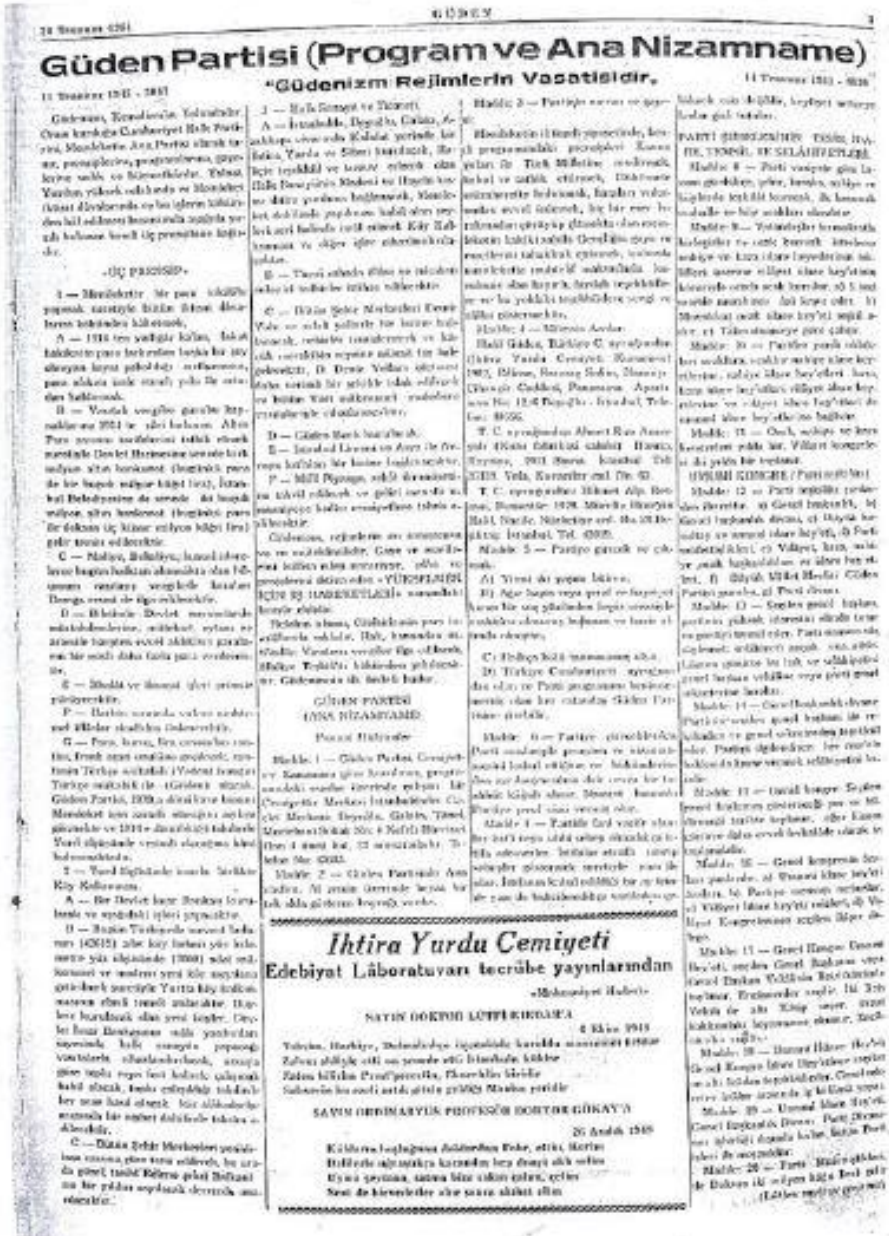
11 Temmuz 1951

GÜDEN

3

Güden Partisi (Program ve Ana Nizamname)

"Güdenizm Rejimlerin Vasatisidir."

11 Temmuz 1951 - 1937

11 Temmuz 1951 - 1936

Güdenizm, Kemalizm'in Yolundadır. Onun kurduğu Cumhuriyet Halk Partisi, Mecelleden Ana Partisi olarak tarzı, prensiplerine, programlarına, gayelerine sadık ve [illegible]

«ÜÇ PRENSİP»

1 — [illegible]

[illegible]

2 — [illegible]

Köy Kalkınması.

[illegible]

3 — Halk Sıhhati ve Tasarruf.

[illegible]

GÜDEN PARTİSİ
(ANA NİZAMNAME)

Fasıl: Birinci

Madde: 1 — Güden Partisi, Cemiyetler Kanununa göre kurulmuş, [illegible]

Madde: 2 — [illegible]

Madde: 3 — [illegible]

Madde: 4 — Müessis Azalar.

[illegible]

Madde: 5 — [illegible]

Madde: 6 — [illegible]

Madde: 7 — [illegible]

PARTİ ŞUBELERİNİN TEŞKİLATI, TEMSİL VE SELAHİYETLERİ

Madde: 8 — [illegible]

Madde: 9 — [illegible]

Madde: 10 — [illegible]

Madde: 11 — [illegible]

UMUMİ KONGRE

Madde: 12 — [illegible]

Madde: 13 — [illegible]

Madde: 14 — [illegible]

Madde: 15 — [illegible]

Madde: 16 — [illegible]

Madde: 17 — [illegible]

Madde: 18 — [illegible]

Madde: 19 — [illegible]

Madde: 20 — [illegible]

(Lütfen sayfayı çeviriniz)

İhtira Yurdu Cemiyeti

Edebiyat Lâboratuvarı tecrübe yayınlarından

«Muhasebeyi Hadise»

SAYIN DOKTOR LÜTFİ KIRDAR'A

4 Ekim 1949

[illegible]

SAYIN ORDİNARYÜS PROFESÖR DOKTOR GÖKAY'A

26 Aralık 1949

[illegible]